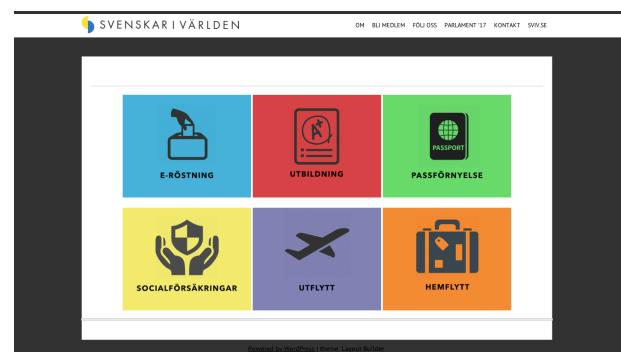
SVENSKAR I VÄRLDEN

OM BLI MEDLEM FÖLJ OSS PARLAMENT '17 KONTAKT SVIV.SE

E-RÖSTNING

UTBILDNING

PASSPORT

PASSFÖRNYELSE

SOCIALFÖRSÄKRINGAR

UTFLYTT

HEMFLYTT

Powered by WordPress | theme: Layout Builder